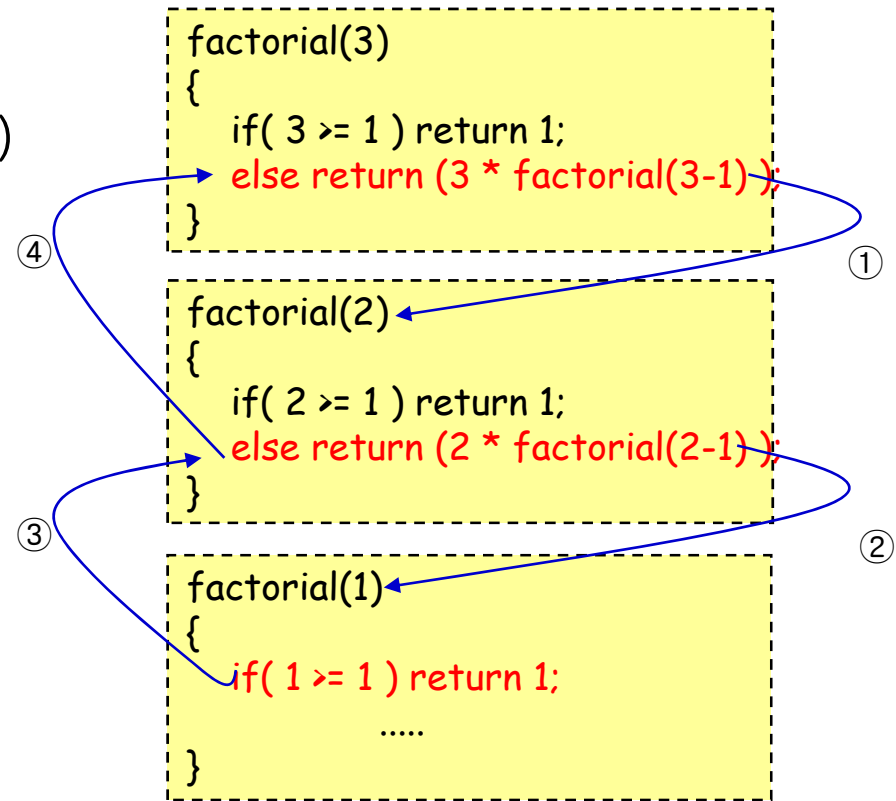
)

factorial(3)
{
if( 3 >= 1 ) return 1;
else return (3 * factorial(3-1) );
}

④

①

factorial(2)
{
if( 2 >= 1 ) return 1;
else return (2 * factorial(2-1) );
}

③

②

factorial(1)
{
if( 1 >= 1 ) return 1;
.....
}